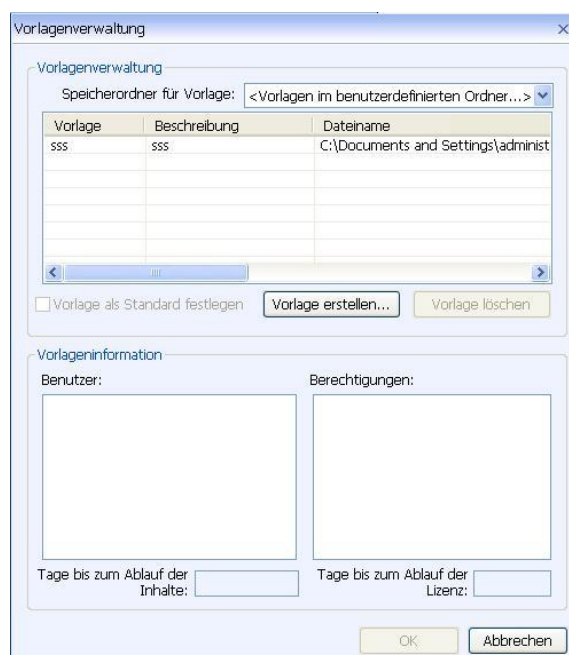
Vorlagenverwaltung

×

Vorlagenverwaltung

Speicherordner für Vorlage: <Vorlagen im benutzerdefinierten Ordner...>

| Vorlage | Beschreibung | Dateiname |
|---|---|---|
| sss | sss | C:\Documents and Settings\administ |

Vorlage als Standard festlegen

Vorlage erstellen...

Vorlage löschen

Vorlageninformation

Benutzer:

Berechtigungen:

Tage bis zum Ablauf der Inhalte:

Tage bis zum Ablauf der Lizenz:

OK

Abbrechen